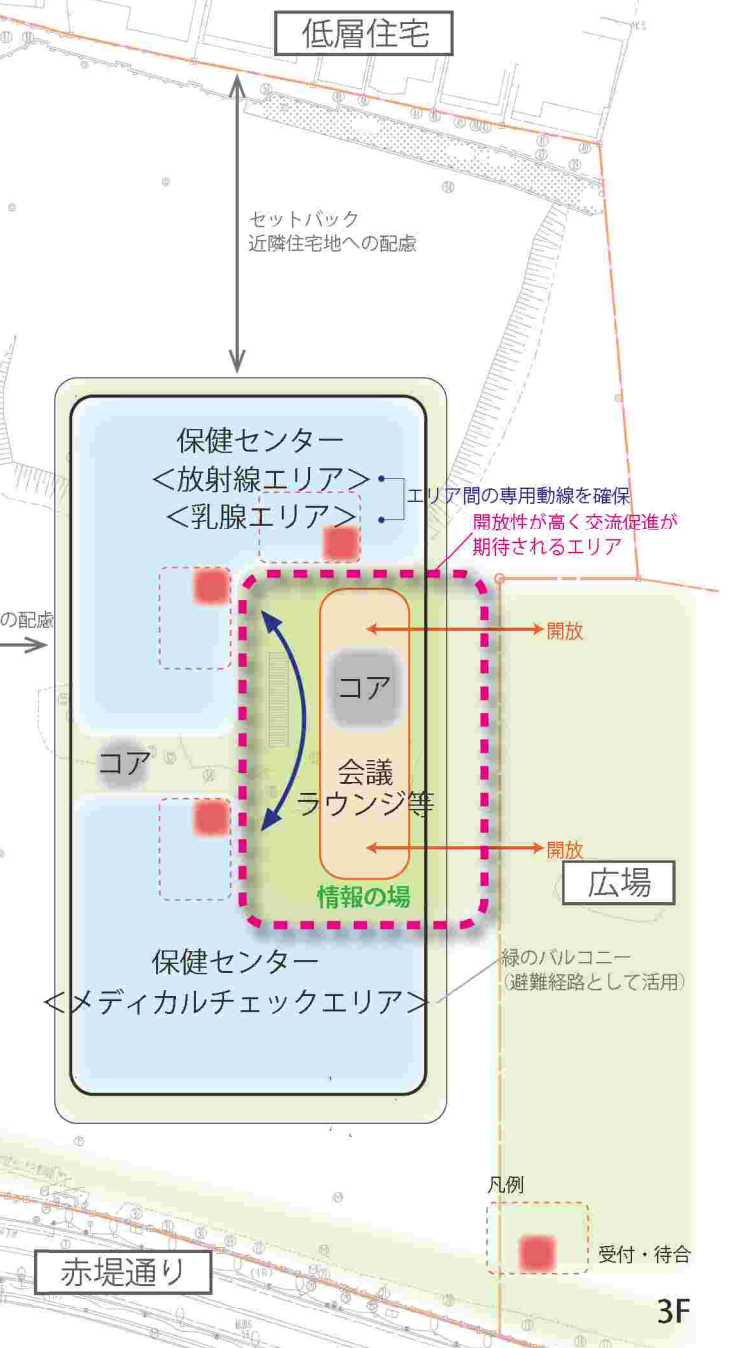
低層住宅

セットバック
近隣住宅地への配慮

保健センター
＜放射線エリア＞
＜乳腺エリア＞

エリア間の専用動線を確保

開放性が高く交流促進が
期待されるエリア

の配慮

開放

コア

コア

会議
ラウンジ等

開放

情報の場

広場

保健センター
＜メディカルチェックエリア＞

緑のバルコニー
（避難経路として活用）

凡例

受付・待合

赤堤通り

3F